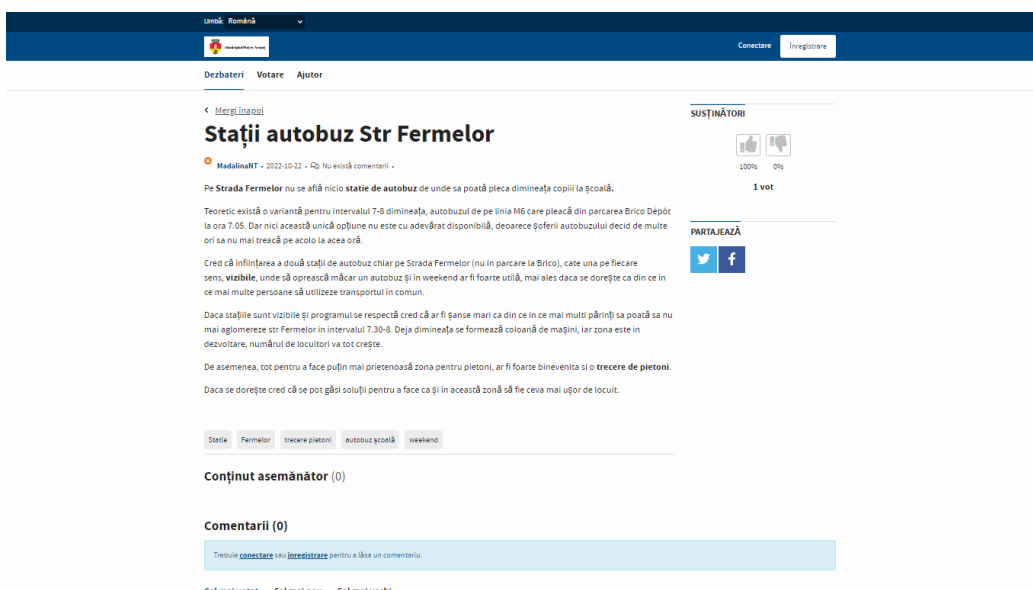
Limbă: Română

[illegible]

Conectare Înregistrare

Dezbateri Votare Ajutor

‹ Mergi înapoi

Stații autobuz Str Fermelor

MadalinaNT • 2022-10-22 • Nu există comentarii •

Pe Strada Fermelor nu se află nicio statie de autobuz de unde sa poată pleca dimineața copiii la școală.

Teoretic există o variantă pentru intervalul 7-8 dimineața, autobuzul de pe linia M6 care pleacă din parcarea Brico Dépôt la ora 7.05. Dar nici această unică opțiune nu este cu adevărat disponibilă, deoarece șoferii autobuzului decid de multe ori sa nu mai treacă pe acolo la acea oră.

Cred că înființarea a două stații de autobuz chiar pe Strada Fermelor (nu în parcare la Brico), cate una pe fiecare sens, vizibile, unde să oprească măcar un autobuz și în weekend ar fi foarte utilă, mai ales daca se dorește ca din ce în ce mai multe persoane să utilizeze transportul în comun.

Daca stațiile sunt vizibile și programul se respectă cred că ar fi șanse mari ca din ce in ce mai multi părinți sa poată sa nu mai aglomereze str Fermelor in intervalul 7.30-8. Deja dimineața se formează coloană de mașini, iar zona este in dezvoltare, numărul de locuitori va tot crește.

De asemenea, tot pentru a face puțin mai prietenoasă zona pentru pietoni, ar fi foarte binevenita si o trecere de pietoni.

Daca se dorește cred că se pot găsi soluții pentru a face ca și în această zonă să fie ceva mai ușor de locuit.

Statie Fermelor trecere pietoni autobuz școală weekend

Conținut asemănător (0)

Comentarii (0)

Trebuie conectare sau înregistrare pentru a lăsa un comentariu.

SUSȚINĂTORI

100% 0%

1 vot

PARTAJEAZĂ